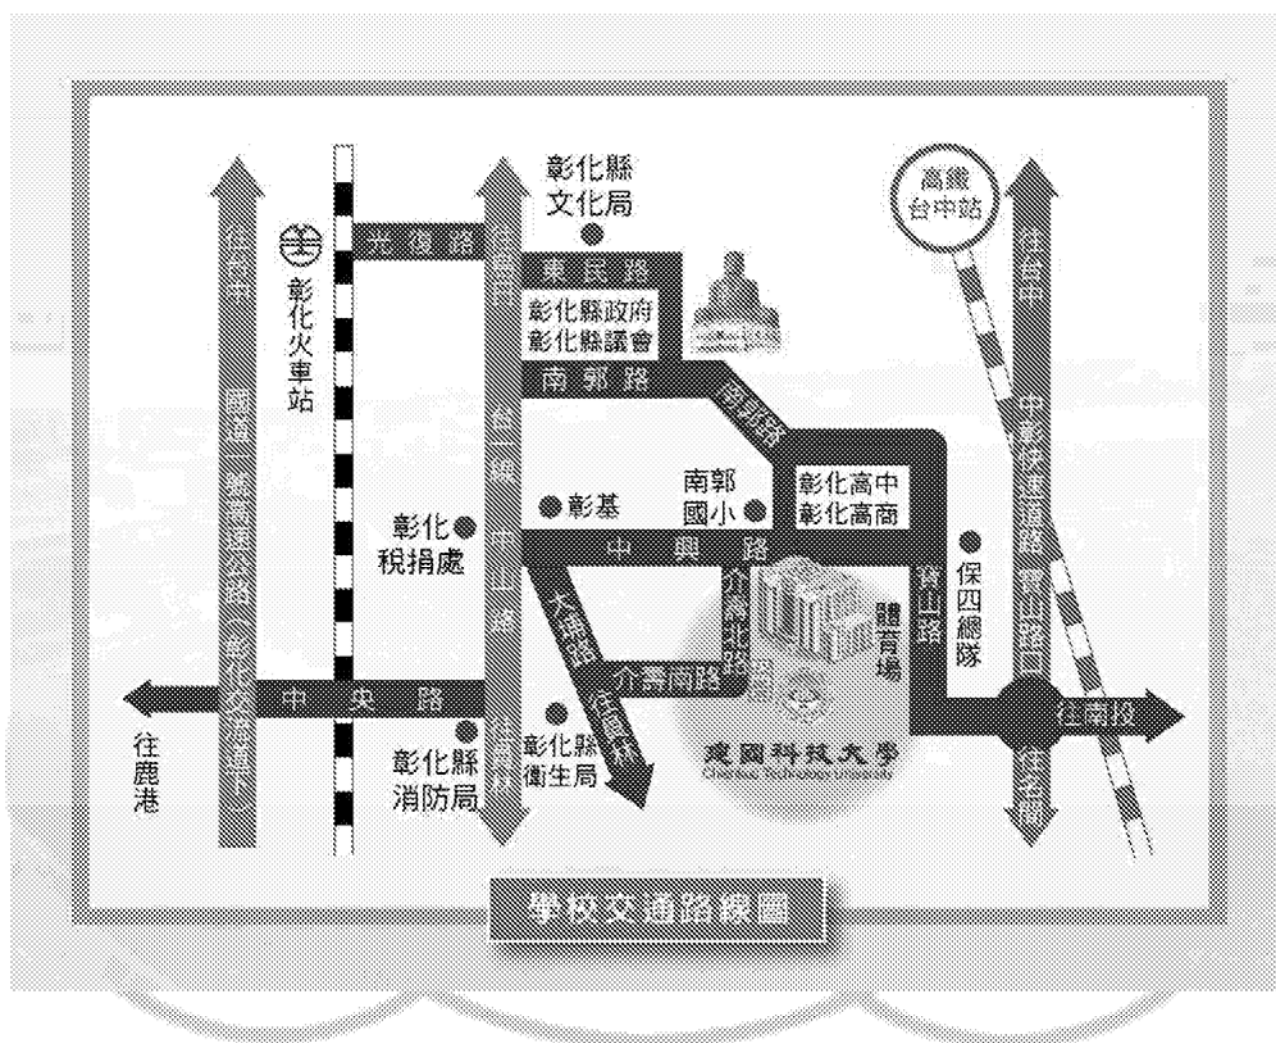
彰化縣
文化局

高鐵
台中站

往台中

彰化火車站

光復路

往台中

東民路

彰化縣政府
彰化縣議會

南郭路

南郭路

國道一號高速公路（彰化交流道下）

台一線

中山路

彰基

南郭
國小

彰化高中
彰化高商

中彰快速道路

彰化
稅捐處

中興路

保四總隊

大埔路

介壽北路

體育場

寶山路

寶山路口

介壽南路

中央路

往南投

往鹿港

往員林

彰化縣
衛生局

往員林

建國科技大學
Chienkuo Technology University

彰化縣
消防局

往名間

學校交通路線圖